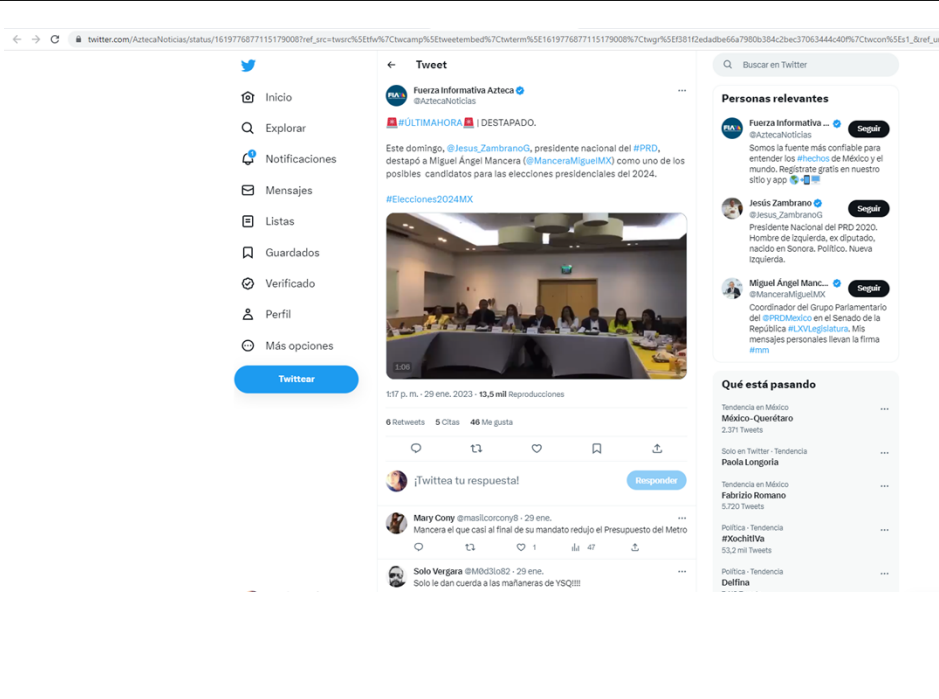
twitter.com/AztecaNoticias/status/1619776877115179008?ref_src=twsrc%5Etfw%7Ctwcamp%5Etweetembed%7Ctwterm%5E1619776877115179008%7Ctwgr%5Ef381f2edadbe66a7980b384c2bec37063444c40f%7Ctwcon%5Es1_&ref_u

Inicio
Explorar
Notificaciones
Mensajes
Listas
Guardados
Verificado
Perfil
Más opciones
Twittear

Tweet

Fuerza Informativa Azteca
@AztecaNoticias

🚨#ÚLTIMAHORA🚨 | DESTAPADO.

Este domingo, @Jesus_ZambranoG, presidente nacional del #PRD, destapó a Miguel Ángel Mancera (@ManceraMiguelMX) como uno de los posibles candidatos para las elecciones presidenciales del 2024.

#Elecciones2024MX

1:08

1:17 p. m. · 29 ene. 2023 · 13,5 mil Reproducciones

6 Retweets 5 Citas 46 Me gusta

¡Twittea tu respuesta!
Responder

Mary Cony @masllcorcony8 · 29 ene.
Mancera el que casi al final de su mandato redujo el Presupuesto del Metro
1 47

Solo Vergara @M0d3lo82 · 29 ene.
Solo le dan cuerda a las mañaneras de YSQ!!!!

Buscar en Twitter

Personas relevantes

Fuerza Informativa ...
@AztecaNoticias
Seguir
Somos la fuente más confiable para entender los #hechos de México y el mundo. Regístrate gratis en nuestro sitio y app

Jesús Zambrano
@Jesus_ZambranoG
Seguir
Presidente Nacional del PRD 2020. Hombre de izquierda, ex diputado, nacido en Sonora. Político. Nueva Izquierda.

Miguel Ángel Manc...
@ManceraMiguelMX
Seguir
Coordinador del Grupo Parlamentario del @PRDMexico en el Senado de la República #LXVLegislatura. Mis mensajes personales llevan la firma #mm

Qué está pasando

Tendencia en México
México–Querétaro
2.371 Tweets

Solo en Twitter · Tendencia
Paola Longoria

Tendencia en México
Fabrizio Romano
5.720 Tweets

Política · Tendencia
#XochitlVa
53,2 mil Tweets

Política · Tendencia
Delfina